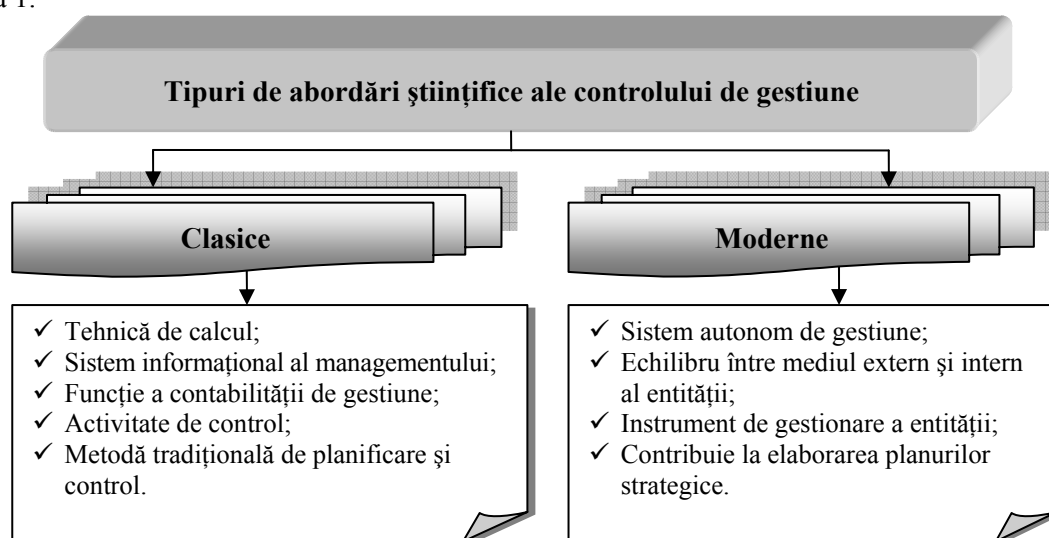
a 1.

Tipuri de abordări ştiinţifice ale controlului de gestiune

Clasice

Moderne

✓ Tehnică de calcul;
✓ Sistem informaţional al managementului;
✓ Funcţie a contabilităţii de gestiune;
✓ Activitate de control;
✓ Metodă tradiţională de planificare şi control.

✓ Sistem autonom de gestiune;
✓ Echilibru între mediul extern şi intern al entităţii;
✓ Instrument de gestionare a entităţii;
✓ Contribuie la elaborarea planurilor strategice.